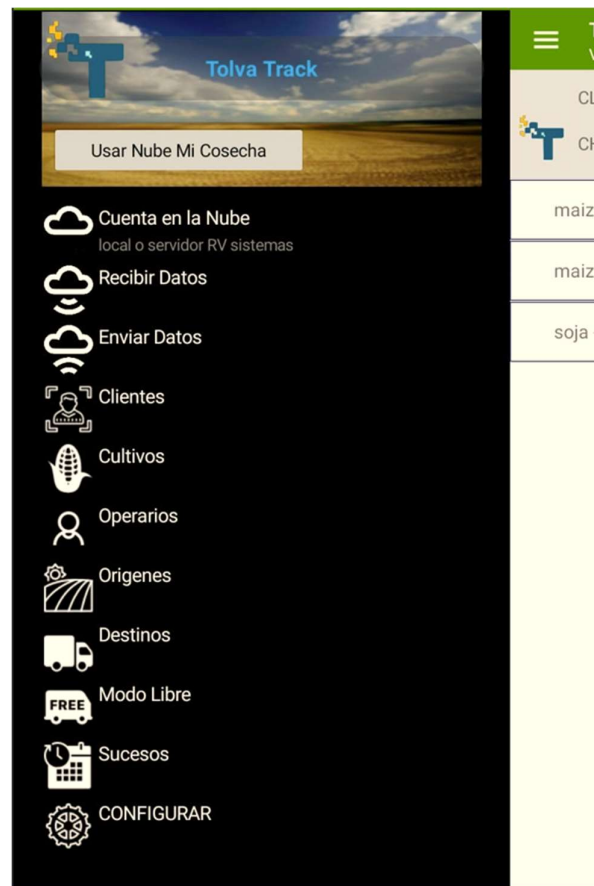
Tolva Track

Usar Nube Mi Cosecha

Cuenta en la Nube
local o servidor RV sistemas

Recibir Datos

Enviar Datos

Clientes

Cultivos

Operarios

Origenes

Destinos

FREE
Modo Libre

Sucesos

CONFIGURAR

T
V

CL
CH

maiz

maiz

soja